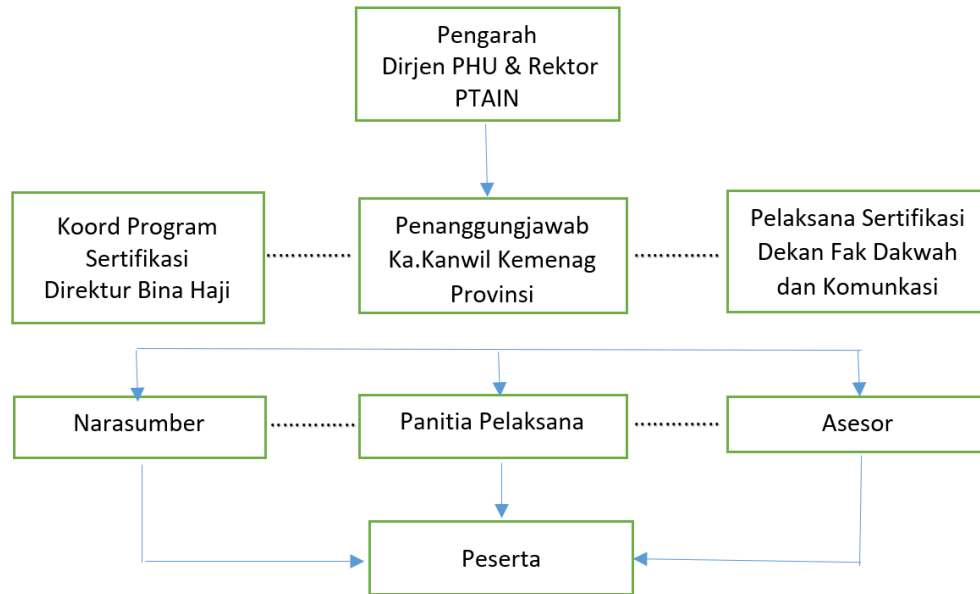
Pengarah
Dirjen PHU & Rektor
PTAIN

Koord Program
Sertifikasi
Direktur Bina Haji

Penanggungjawab
Ka.Kanwil Kemenag
Provinsi

Pelaksana Sertifikasi
Dekan Fak Dakwah
dan Komunkasi

Narasumber

Panitia Pelaksana

Asesor

Peserta